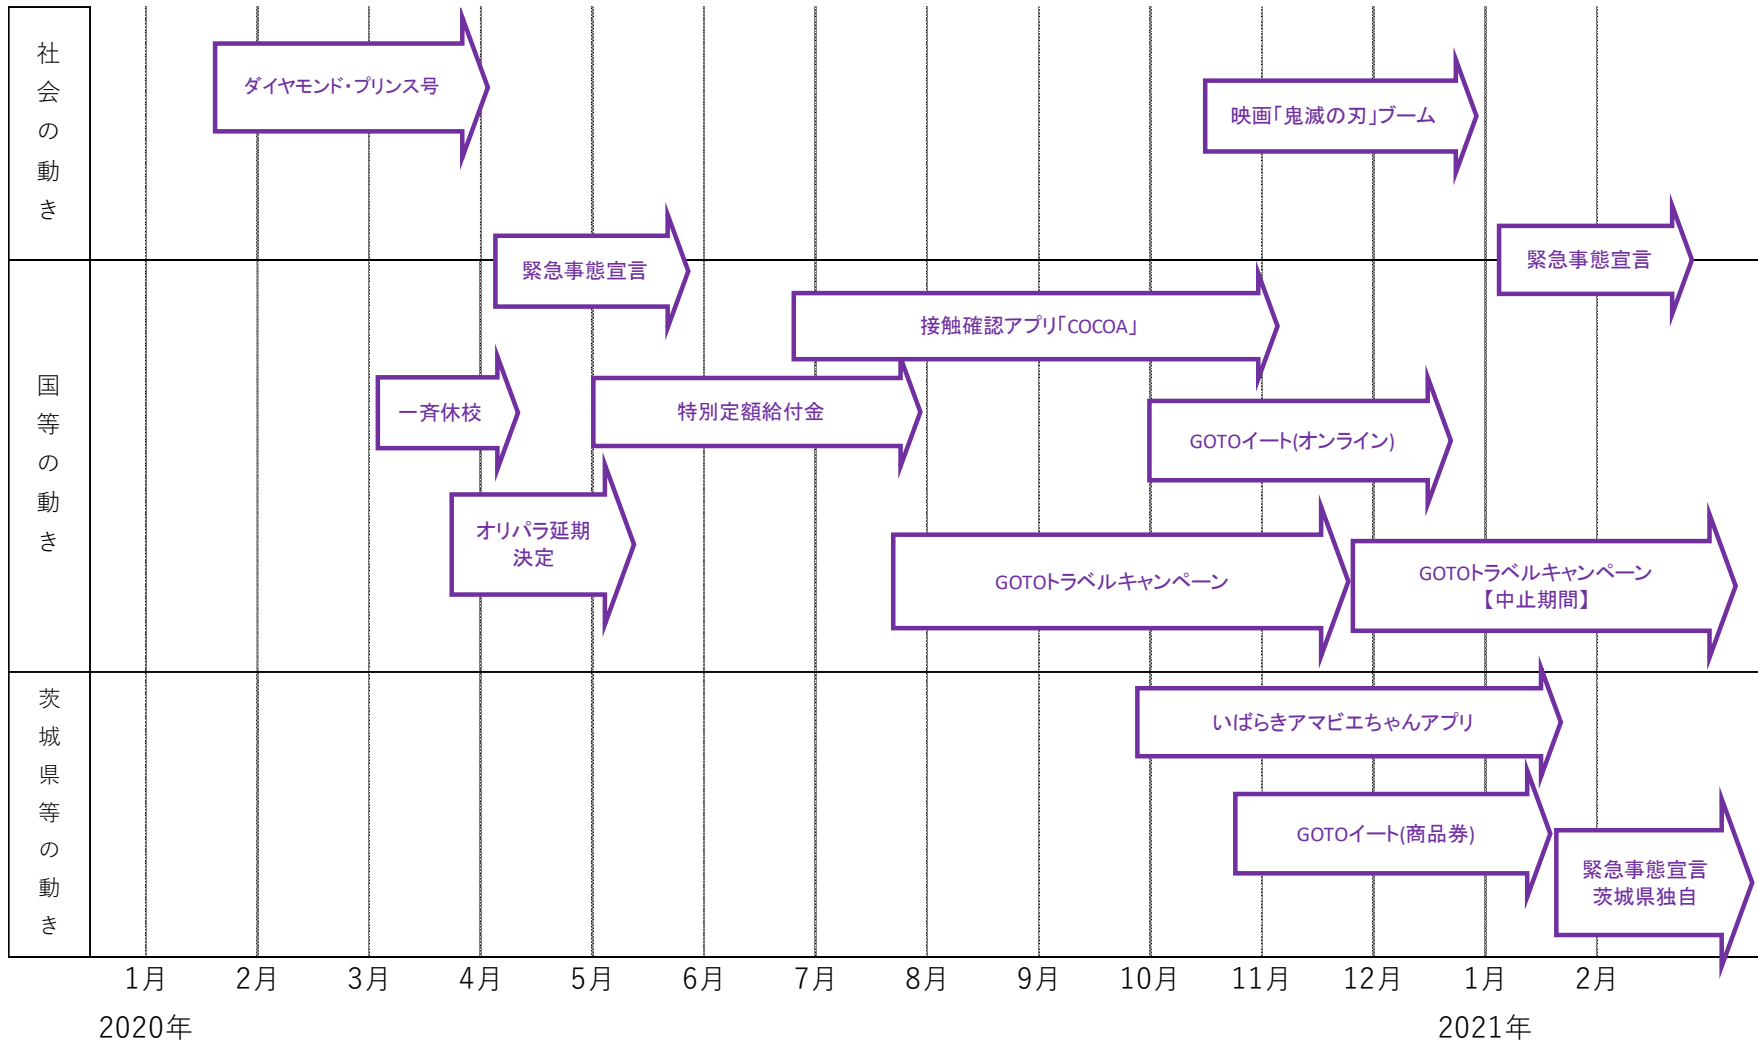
社会の動き

ダイヤモンド・プリンス号

映画「鬼滅の刃」ブーム

国等の動き

緊急事態宣言

緊急事態宣言

接触確認アプリ「COCOA」

一斉休校

特別定額給付金

GOTOイート(オンライン)

オリパラ延期決定

GOTOトラベルキャンペーン

GOTOトラベルキャンペーン【中止期間】

茨城県等の動き

いばらきアマビエちゃんアプリ

GOTOイート(商品券)

緊急事態宣言茨城県独自

1月 2月 3月 4月 5月 6月 7月 8月 9月 10月 11月 12月 1月 2月

2020年

2021年